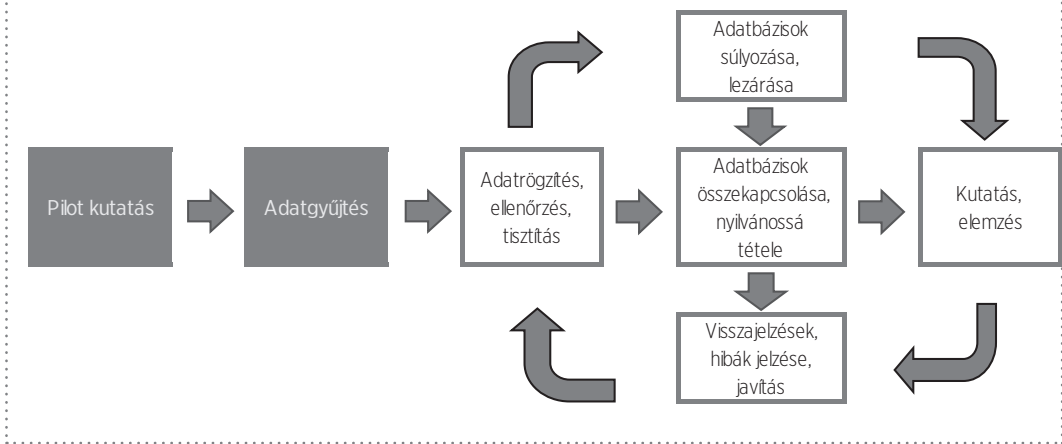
Pilot kutatás

Adatgyűjtés

Adatrögzítés, ellenőrzés, tisztítás

Adatbázisok súlyozása, lezárása

Adatbázisok összekapcsolása, nyilvánossá tétele

Visszajelzések, hibák jelzése, javítás

Kutatás, elemzés